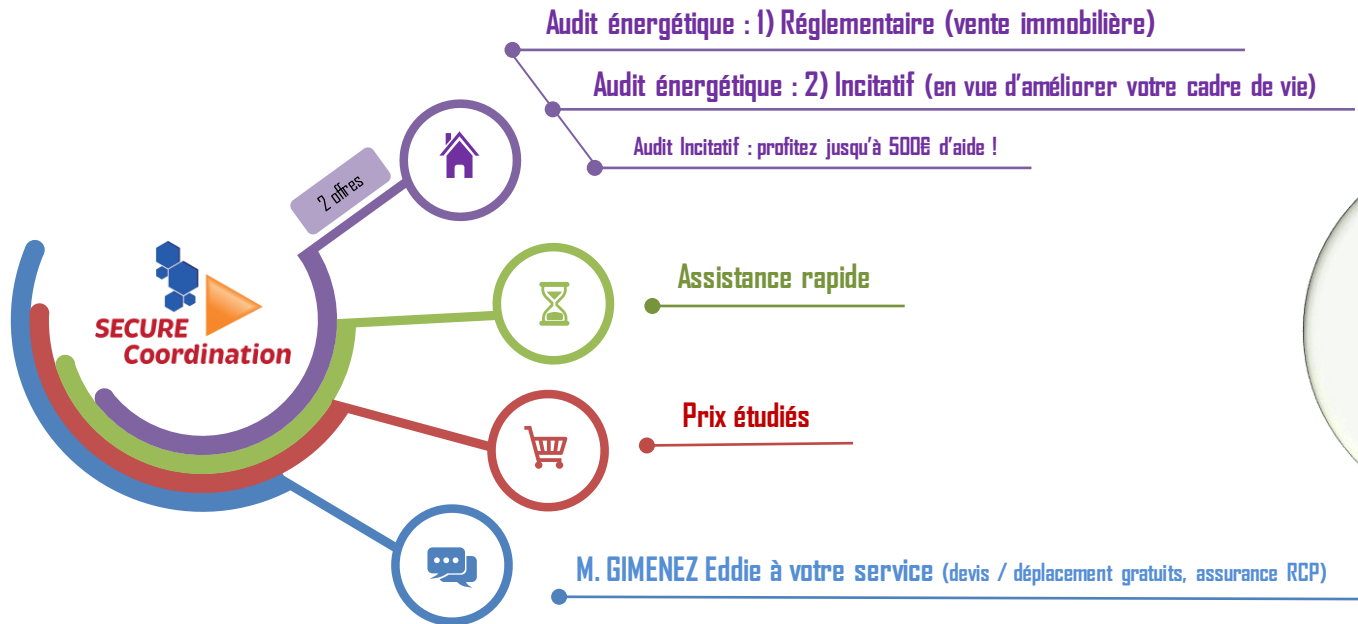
Audit énergétique : 1) Réglementaire (vente immobilière)

Audit énergétique : 2) Incitatif (en vue d'améliorer votre cadre de vie)

Audit Incitatif : profitez jusqu'à 500€ d'aide !

2 offres

SECURE Coordination

Assistance rapide

Prix étudiés

M. GIMENEZ Eddie à votre service (devis / déplacement gratuits, assurance RCP)